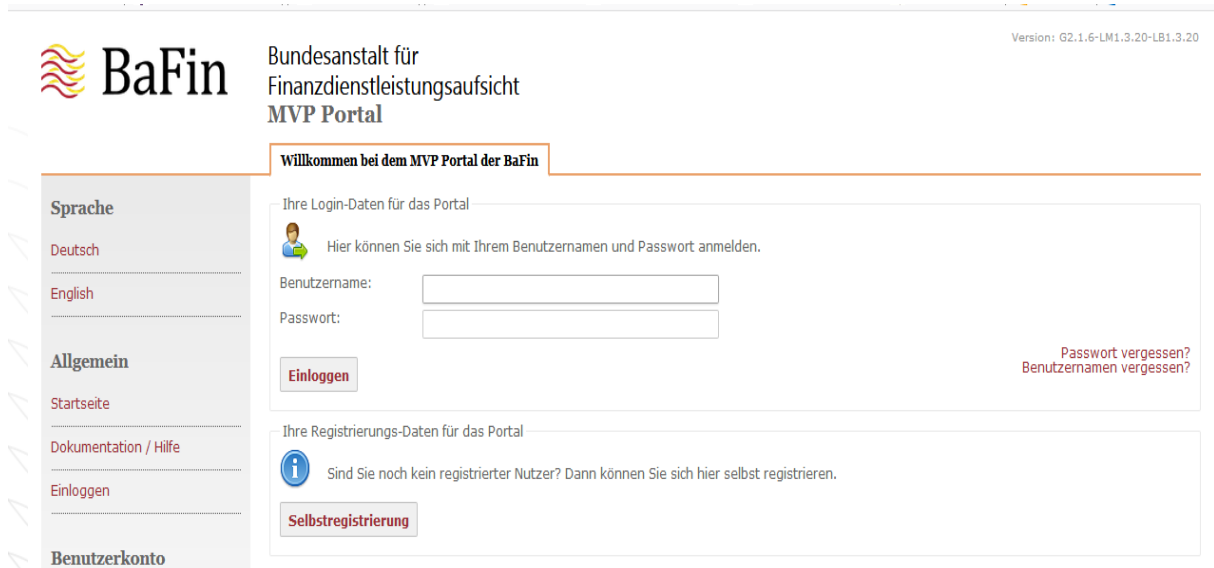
BaFin

Bundesanstalt für Finanzdienstleistungsaufsicht
MVP Portal

Version: G2.1.6-LM1.3.20-LB1.3.20

Willkommen bei dem MVP Portal der BaFin

Sprache
Deutsch
English

Allgemein
Startseite
Dokumentation / Hilfe
Einloggen

Benutzerkonto

Ihre Login-Daten für das Portal

Hier können Sie sich mit Ihrem Benutzernamen und Passwort anmelden.

Benutzername:

Passwort:

Einloggen

Passwort vergessen?
Benutzernamen vergessen?

Ihre Registrierungs-Daten für das Portal

Sind Sie noch kein registrierter Nutzer? Dann können Sie sich hier selbst registrieren.

Selbstregistrierung